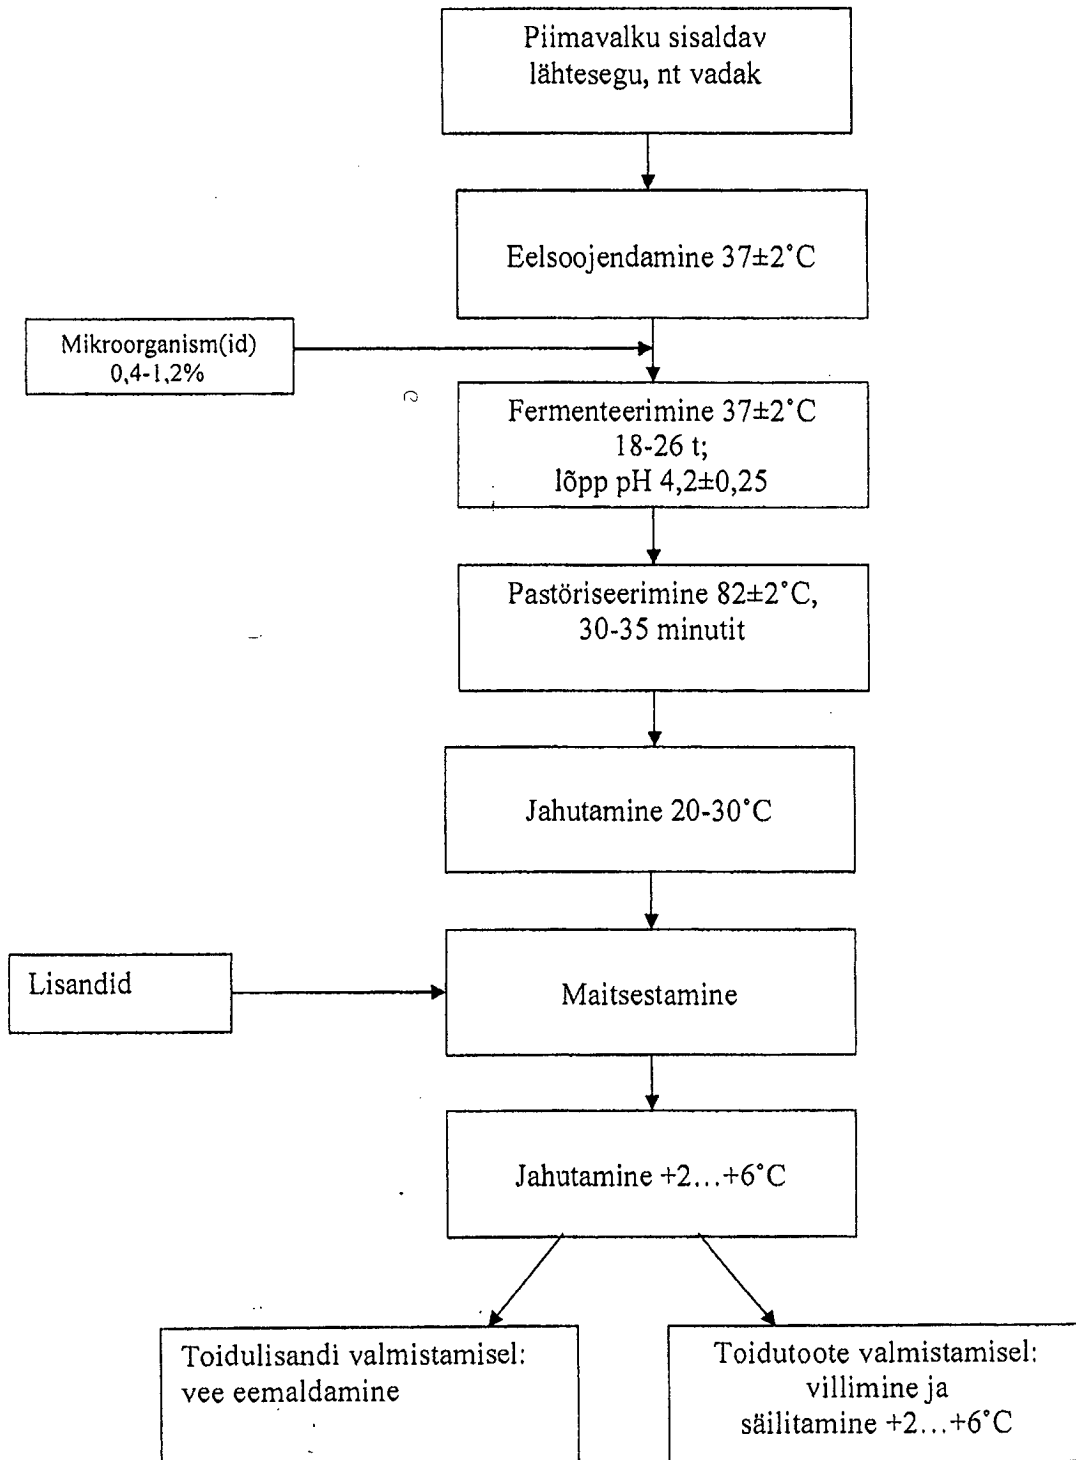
Piimavalku sisaldav lähtesegu, nt vadak

Eelsoojendamine 37±2°C

Mikroorganism(id) 0,4-1,2%

Fermenteerimine 37±2°C 18-26 t; lõpp pH 4,2±0,25

Pastöriseerimine 82±2°C, 30-35 minutit

Jahutamine 20-30°C

Lisandid

Maitsestamine

Jahutamine +2…+6°C

Toidulisandi valmistamisel: vee eemaldamine

Toidutoote valmistamisel: villimine ja säilitamine +2…+6°C